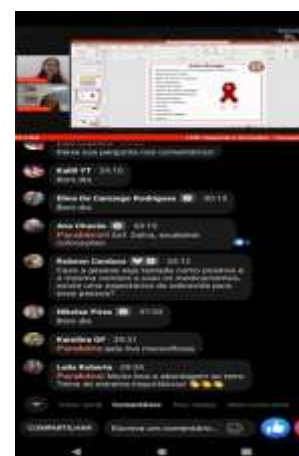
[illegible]
Deixe sua pergunta nos comentários!

Kalil YT 20:10
Bom dia

Elena De Camargo Rodrigues 20:13
Bom dia

Ana Glaucia 20:13
Parabéns! Dr. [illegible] Zaira, excelente colocação.

Roberon Cardoso 20:13
Caso a pessoa seja testada como positiva e a mesma comece o uso do medicamento, existe uma expectativa de sobrevida para essa pessoa?

Nilsilas Pires 21:00
Bom dia

Karolina GP 20:31
Parabéns pela live maravilhosa

Leila Roberta 20:34
Parabéns! Muito boa a abordagem ao tema. Tema de extrema importância!

COMPARTILHAR Escreva um comentário...